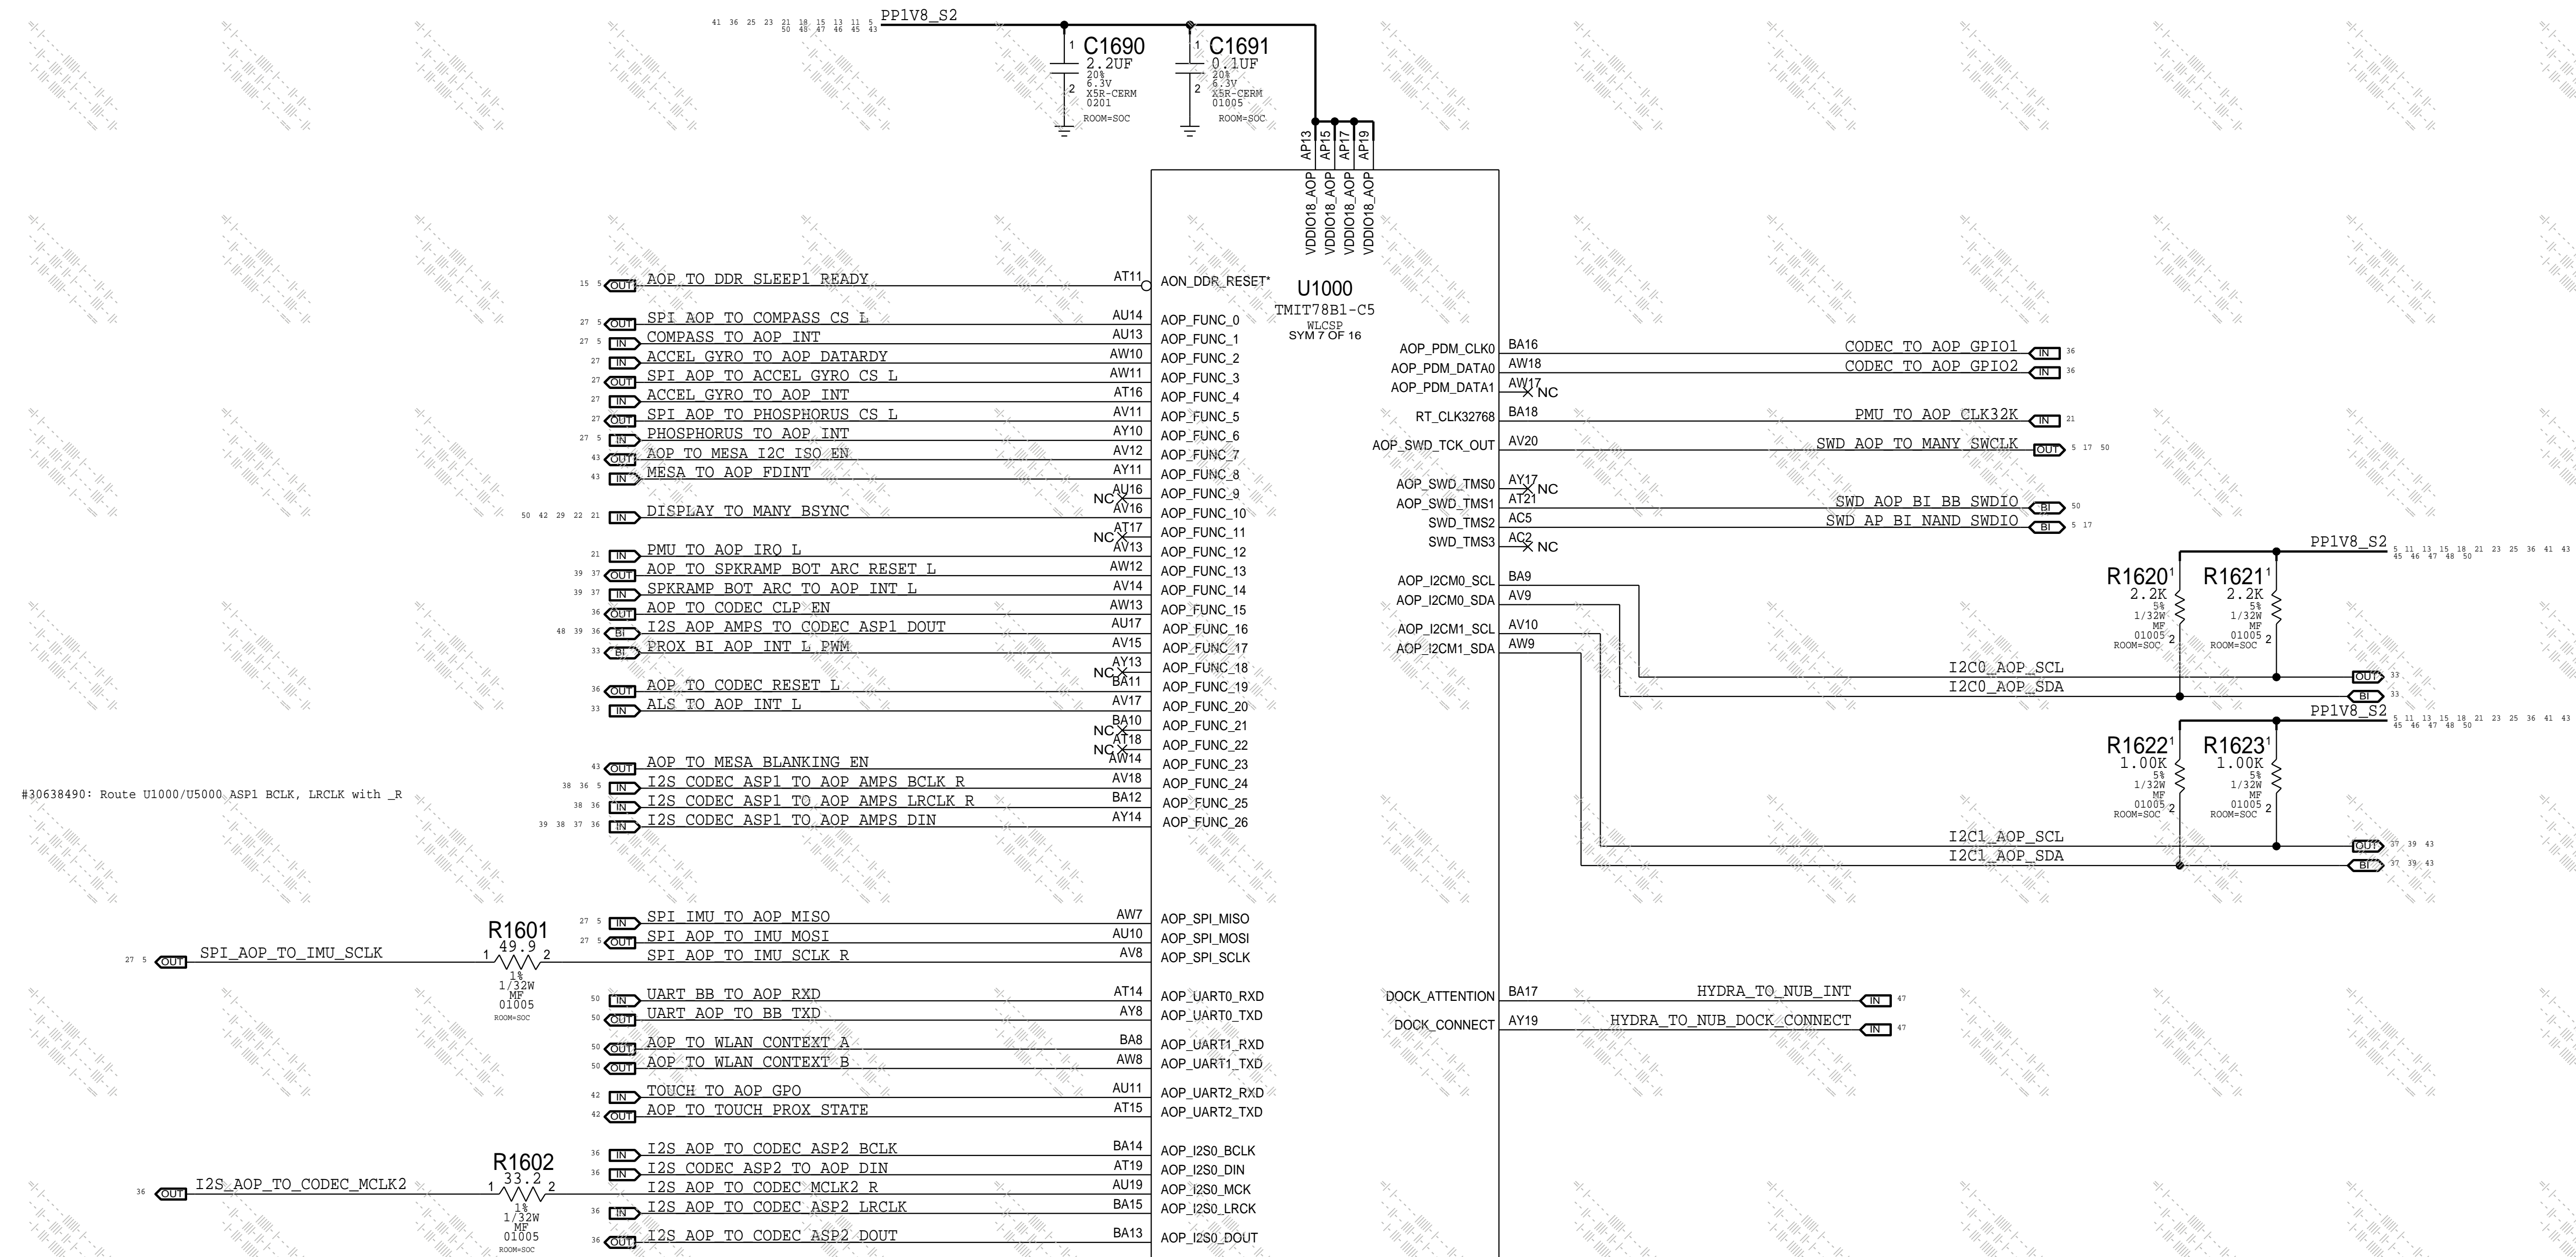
41 36 25 23 21 18 15 13 11 5
50 48 47 46 45 43
PP1V8_S2

C1690
2.2UF
20%
6.3V
X5R-CERM
0201
ROOM=SOC

C1691
0.1UF
20%
6.3V
X5R-CERM
01005
ROOM=SOC

AP13 AP15 AP17 AP19
VDDIO18_AOP VDDIO18_AOP VDDIO18_AOP VDDIO18_AOP

U1000
TMIT78B1-C5
WLCSP
SYM 7 OF 16

15 5 OUT AOP_TO_DDR_SLEEP1_READY AT11 AON_DDR_RESET*
27 5 OUT SPI_AOP_TO_COMPASS_CS_L AU14 AOP_FUNC_0
27 5 IN COMPASS_TO_AOP_INT AU13 AOP_FUNC_1
27 IN ACCEL_GYRO_TO_AOP_DATARDY AW10 AOP_FUNC_2
27 OUT SPI_AOP_TO_ACCEL_GYRO_CS_L AW11 AOP_FUNC_3
27 IN ACCEL_GYRO_TO_AOP_INT AT16 AOP_FUNC_4
27 OUT SPI_AOP_TO_PHOSPHORUS_CS_L AV11 AOP_FUNC_5
27 5 IN PHOSPHORUS_TO_AOP_INT AY10 AOP_FUNC_6
43 OUT AOP_TO_MESA_I2C_ISO_EN AY12 AOP_FUNC_7
43 IN MESA_TO_AOP_FDINT AY11 AOP_FUNC_8
NC AU16 AOP_FUNC_9
50 42 29 22 21 IN DISPLAY_TO_MANY_BSYNC AV16 AOP_FUNC_10
NC AT17 AOP_FUNC_11
21 IN PMU_TO_AOP_IRQ_L AV13 AOP_FUNC_12
39 37 OUT AOP_TO_SPKRAMP_BOT_ARC_RESET_L AW12 AOP_FUNC_13
39 37 IN SPKRAMP_BOT_ARC_TO_AOP_INT_L AV14 AOP_FUNC_14
36 OUT AOP_TO_CODEC_CLP_EN AW13 AOP_FUNC_15
48 39 36 BI I2S_AOP_AMPS_TO_CODEC_ASP1_DOUT AU17 AOP_FUNC_16
33 BI PROX_BI_AOP_INT_L_PWM AV15 AOP_FUNC_17
NC AY13 AOP_FUNC_18
36 OUT AOP_TO_CODEC_RESET_L BA11 AOP_FUNC_19
33 IN ALS_TO_AOP_INT_L AV17 AOP_FUNC_20
NC BA10 AOP_FUNC_21
NC AT18 AOP_FUNC_22
43 OUT AOP_TO_MESA_BLANKING_EN AW14 AOP_FUNC_23
38 36 5 IN I2S_CODEC_ASP1_TO_AOP_AMPS_BCLK_R AV18 AOP_FUNC_24
38 36 IN I2S_CODEC_ASP1_TO_AOP_AMPS_LRCLK_R BA12 AOP_FUNC_25
39 38 37 36 IN I2S_CODEC_ASP1_TO_AOP_AMPS_DIN AY14 AOP_FUNC_26

#30638490: Route U1000/U5000 ASP1 BCLK, LRCLK with _R

27 5 IN SPI_IMU_TO_AOP_MISO AW7 AOP_SPI_MISO
27 5 OUT SPI_AOP_TO_IMU_MOSI AU10 AOP_SPI_MOSI
27 5 OUT SPI_AOP_TO_IMU_SCLK
R1601 1 49.9 2 1% 1/32W MF 01005 ROOM=SOC
SPI_AOP_TO_IMU_SCLK_R AV8 AOP_SPI_SCLK
50 IN UART_BB_TO_AOP_RXD AT14 AOP_UART0_RXD
50 OUT UART_AOP_TO_BB_TXD AY8 AOP_UART0_TXD
50 OUT AOP_TO_WLAN_CONTEXT_A BA8 AOP_UART1_RXD
50 OUT AOP_TO_WLAN_CONTEXT_B AW8 AOP_UART1_TXD
42 IN TOUCH_TO_AOP_GPO AU11 AOP_UART2_RXD
42 OUT AOP_TO_TOUCH_PROX_STATE AT15 AOP_UART2_TXD
36 IN I2S_AOP_TO_CODEC_ASP2_BCLK BA14 AOP_I2S0_BCLK
36 IN I2S_CODEC_ASP2_TO_AOP_DIN AT19 AOP_I2S0_DIN
36 OUT I2S_AOP_TO_CODEC_MCLK2
R1602 1 33.2 2 1% 1/32W MF 01005 ROOM=SOC
I2S_AOP_TO_CODEC_MCLK2_R AU19 AOP_I2S0_MCK
36 IN I2S_AOP_TO_CODEC_ASP2_LRCLK BA15 AOP_I2S0_LRCK
36 OUT I2S_AOP_TO_CODEC_ASP2_DOUT BA13 AOP_I2S0_DOUT

AOP_PDM_CLK0 BA16 CODEC_TO_AOP_GPIO1 IN 36
AOP_PDM_DATA0 AW18 CODEC_TO_AOP_GPIO2 IN 36
AOP_PDM_DATA1 AW17 NC
RT_CLK32768 BA18 PMU_TO_AOP_CLK32K IN 21
AOP_SWD_TCK_OUT AV20 SWD_AOP_TO_MANY_SWCLK OUT 5 17 50
AOP_SWD_TMS0 AY17 NC
AOP_SWD_TMS1 AT21 SWD_AOP_BI_BB_SWDIO BI 50
SWD_TMS2 AC5 SWD_AP_BI_NAND_SWDIO BI 5 17
SWD_TMS3 AC2 NC
AOP_I2CM0_SCL BA9
AOP_I2CM0_SDA AV9
AOP_I2CM1_SCL AV10
AOP_I2CM1_SDA AW9

PP1V8_S2 5 11 13 15 18 21 23 25 36 41 43 45 46 47 48 50
R1620 2.2K 5% 1/32W MF 01005 ROOM=SOC
R1621 2.2K 5% 1/32W MF 01005 ROOM=SOC
I2C0_AOP_SCL OUT 33
I2C0_AOP_SDA BI 33
PP1V8_S2 5 11 13 15 18 21 23 25 36 41 43 45 46 47 48 50
R1622 1.00K 5% 1/32W MF 01005 ROOM=SOC
R1623 1.00K 5% 1/32W MF 01005 ROOM=SOC
I2C1_AOP_SCL OUT 37 39 43
I2C1_AOP_SDA BI 37 39 43

DOCK_ATTENTION BA17 HYDRA_TO_NUB_INT IN 47
DOCK_CONNECT AY19 HYDRA_TO_NUB_DOCK_CONNECT IN 47